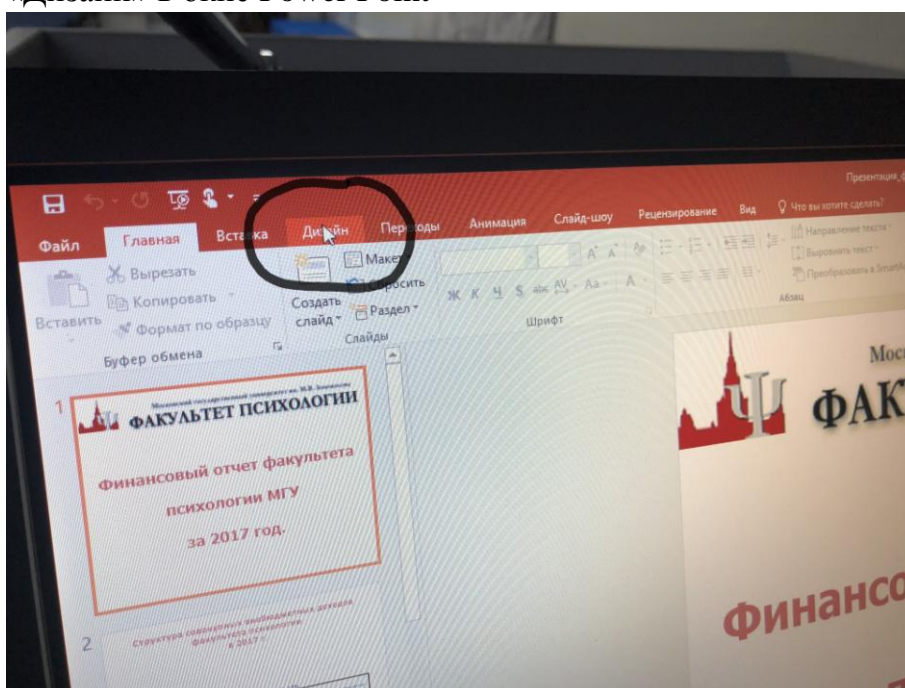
«Дизайн» в окне Power Point.

Презентация

Файл Главная Вставка Дизайн Переходы Анимация Слайд-шоу Рецензирование Вид Что вы хотите сделать?

Вырезать
Копировать
Вставить Формат по образцу
Буфер обмена

Макет
Сбросить
Создать слайд Раздел
Слайды

Шрифт

Направление текста
Выровнять текст
Преобразовать в SmartArt
Абзац

1
Московский государственный университет им. М.В. Ломоносова
ФАКУЛЬТЕТ ПСИХОЛОГИИ
Финансовый отчет факультета психологии МГУ за 2017 год.

2
Структура совокупных внебюджетных доходов факультета психологии в 2017 г.

Моск
ФАК
Финансо